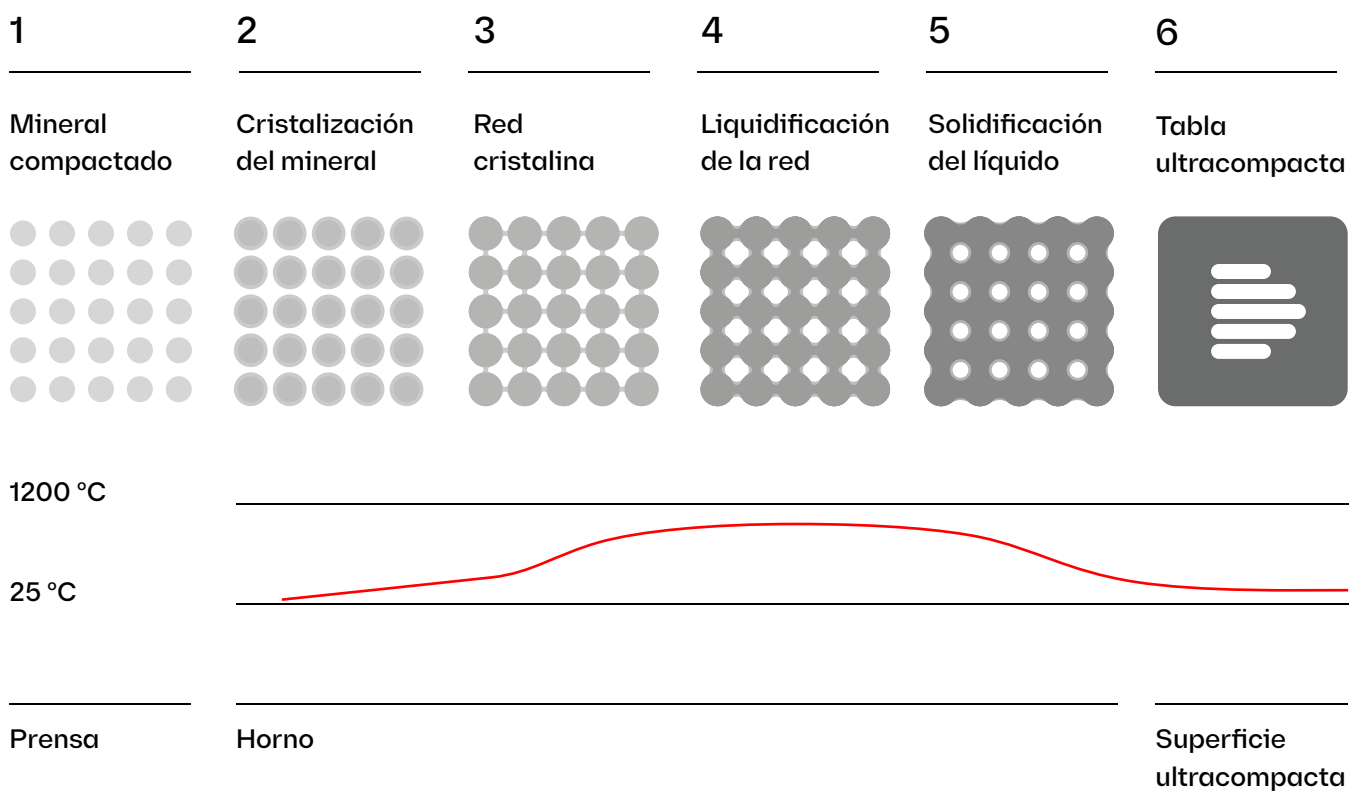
1

Mineral compactado

2

Cristalización del mineral

3

Red cristalina

4

Liquidificación de la red

5

Solidificación del líquido

6

Tabla ultracompacta

1200 °C

25 °C

Prensa

Horno

Superficie ultracompacta